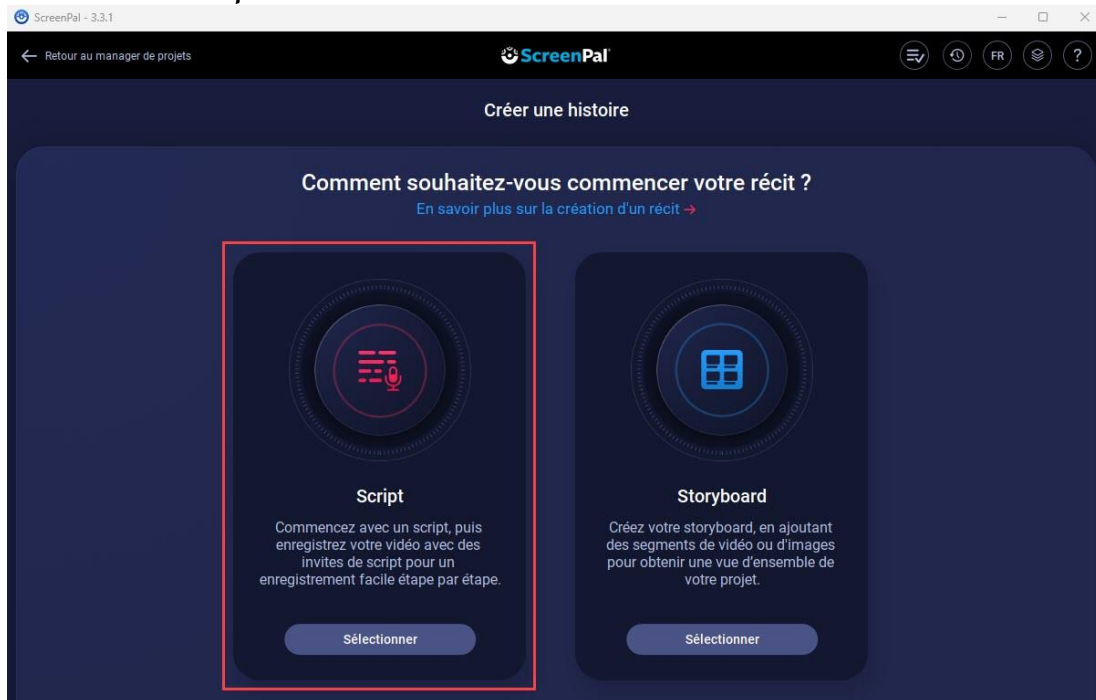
ScreenPal - 3.3.1

← Retour au manager de projets

ScreenPal

FR

?

Créer une histoire

Comment souhaitez-vous commencer votre récit ?

En savoir plus sur la création d'un récit →

Script

Commencez avec un script, puis enregistrez votre vidéo avec des invites de script pour un enregistrement facile étape par étape.

Sélectionner

Storyboard

Créez votre storyboard, en ajoutant des segments de vidéo ou d'images pour obtenir une vue d'ensemble de votre projet.

Sélectionner